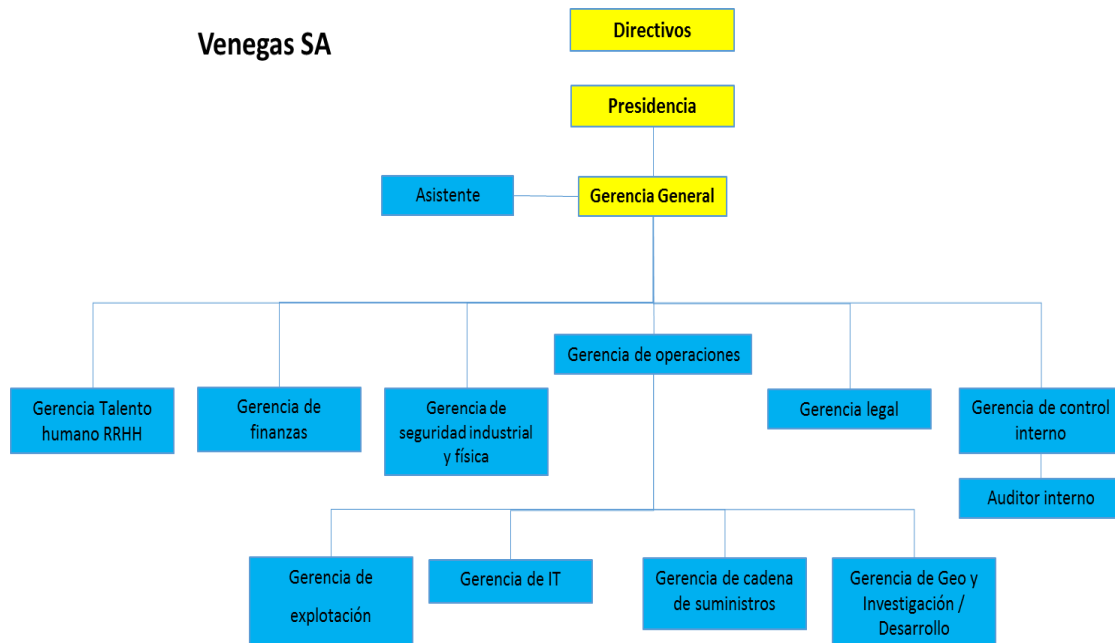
Venegas SA

Directivos

Presidencia

Asistente

Gerencia General

Gerencia de operaciones

Gerencia Talento humano RRHH

Gerencia de finanzas

Gerencia de seguridad industrial y física

Gerencia legal

Gerencia de control interno

Auditor interno

Gerencia de explotación

Gerencia de IT

Gerencia de cadena de suministros

Gerencia de Geo y Investigación / Desarrollo